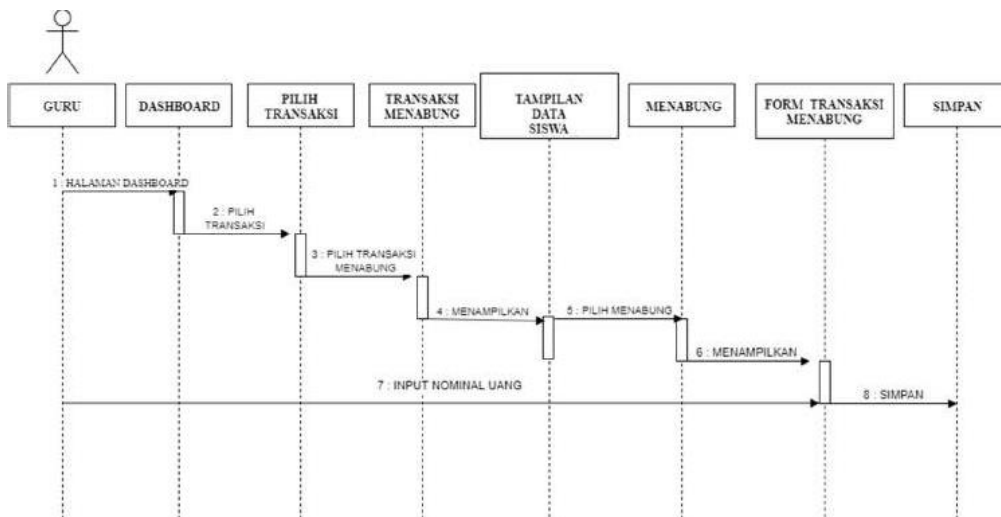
GURU

DASHBOARD

PILIH TRANSAKSI

TRANSAKSI MENABUNG

TAMPILAN DATA SISWA

MENABUNG

FORM TRANSAKSI MENABUNG

SIMPAN

1 : HALAMAN DASHBOARD

2 : PILIH TRANSAKSI

3 : PILIH TRANSAKSI MENABUNG

4 : MENAMPILKAN

5 : PILIH MENABUNG

6 : MENAMPILKAN

7 : INPUT NOMINAL UANG

8 : SIMPAN